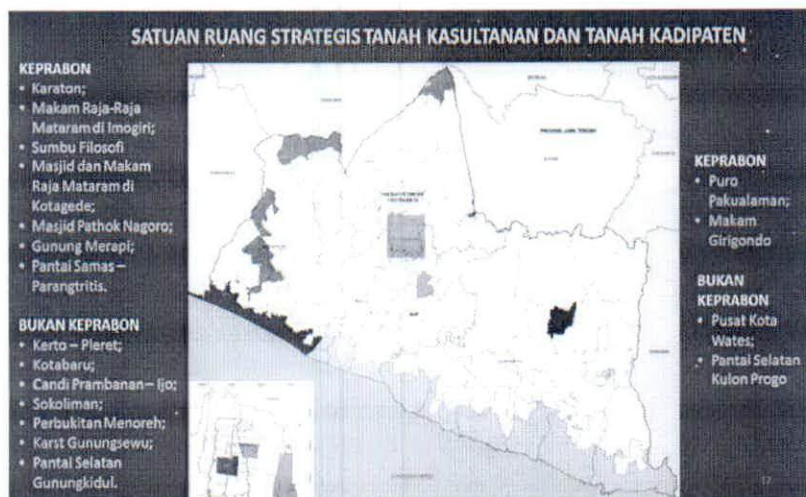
SATUAN RUANG STRATEGIS TANAH KASULTANAN DAN TANAH KADIPATEN

KEPRABON
• Karaton;
• Makam Raja-Raja Mataram di Imogiri;
• Sumbu Filosofi
• Masjid dan Makam Raja Mataram di Kotagede;
• Masjid Pathok Nagoro;
• Gunung Merapi;
• Pantai Samas – Parangtritis.

BUKAN KEPRABON
• Kerto – Pleret;
• Kotabaru;
• Candi Prambanan – Ijo;
• Sokoliman;
• Perbukitan Menoreh;
• Karst Gunungsewu;
• Pantai Selatan Gunungkidul.

PROVINSI JAWA TENGAH

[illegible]

KEPRABON
• Puro Pakualaman;
• Makam Girigondo

BUKAN KEPRABON
• Pusat Kota Wates;
• Pantai Selatan Kulon Progo

17